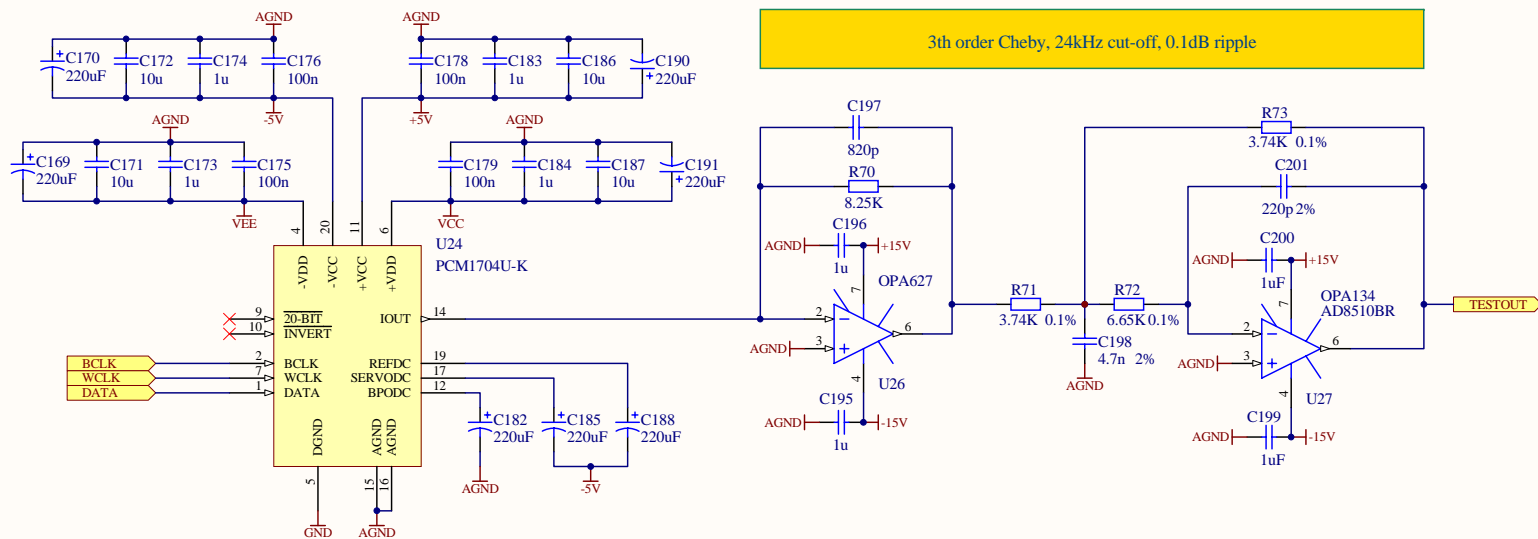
3th order Cheby, 24kHz cut-off, 0.1dB ripple

AGND
C170 220uF
C172 10u
C174 1u
C176 100n
-5V

AGND
C178 100n
C183 1u
C186 10u
C190 220uF
+5V

AGND
C169 220uF
C171 10u
C173 1u
C175 100n
VEE

AGND
C179 100n
C184 1u
C187 10u
C191 220uF
VCC

4 20 11 6
-VDD -VCC +VCC +VDD
U24
PCM1704U-K

9 $\overline{20\text{-BIT}}$
10 $\overline{\text{INVERT}}$
IOUT 14

BCLK 2 BCLK
WCLK 7 WCLK
DATA 1 DATA

REFDC 19
SERVODC 17
BPODC 12

DGND AGND AGND
5 15 16
GND AGND

C182 220uF
AGND
C185 220uF
C188 220uF
-5V

C197
820p
R70
8.25K
AGND C196 +15V
1u
OPA627
7
2 −
3 +
6
4
AGND
U26
AGND C195 -15V
1u

R71
3.74K 0.1%
C198
4.7n 2%
AGND

R73
3.74K 0.1%
C201
220p 2%
R72
6.65K 0.1%
AGND C200 +15V
1uF
OPA134
AD8510BR
7
2 −
3 +
6
4
AGND
U27
AGND C199 -15V
1uF
TESTOUT